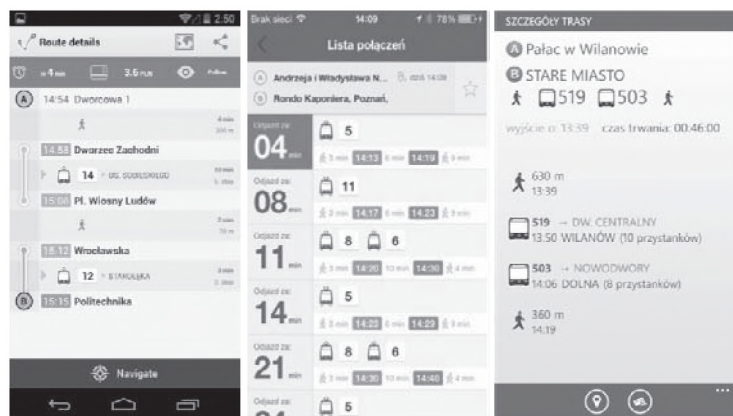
2:50

Route details

4 min 3.6 PLN Follow

A 14:54 Dworcowa 1

4 min 300 m

14:58 Dworzec Zachodni

14 > UL. SOBIESKIEGO

10 min 5 stop

15:08 Pl. Wiosny Ludów

2 min 70 m

15:12 Wrocławska

12 > STAROŁĘKA

3 min 2 stop

B 15:15 Politechnika

Navigate

Brak sieci 14:09 78%

Lista połączeń

A Andrzeja i Władysława N... dziś 14:09

B Rondo Kaponiera, Poznań,

Odjazd za: 04 min 5 3 min 14:13 6 min 14:19 8 min

Odjazd za: 08 min 11 3 min 14:17 6 min 14:23 9 min

Odjazd za: 11 min 8 6 3 min 14:20 10 min 14:30 4 min

Odjazd za: 14 min 5 3 min 14:23 6 min 14:29 3 min

Odjazd za: 21 min 8 6 3 min 14:30 10 min 14:40 4 min

24 5

SZCZEGÓŁY TRASY

A Pałac w Wilanowie

B STARE MIASTO

519 503

wyjście o: 13:39 czas trwania: 00:46:00

630 m
13:39

519 → DW. CENTRALNY
13:50 WILANÓW (10 przystanków)

503 → NOWODWORY
14:06 DOLNA (8 przystanków)

360 m
14:19

...